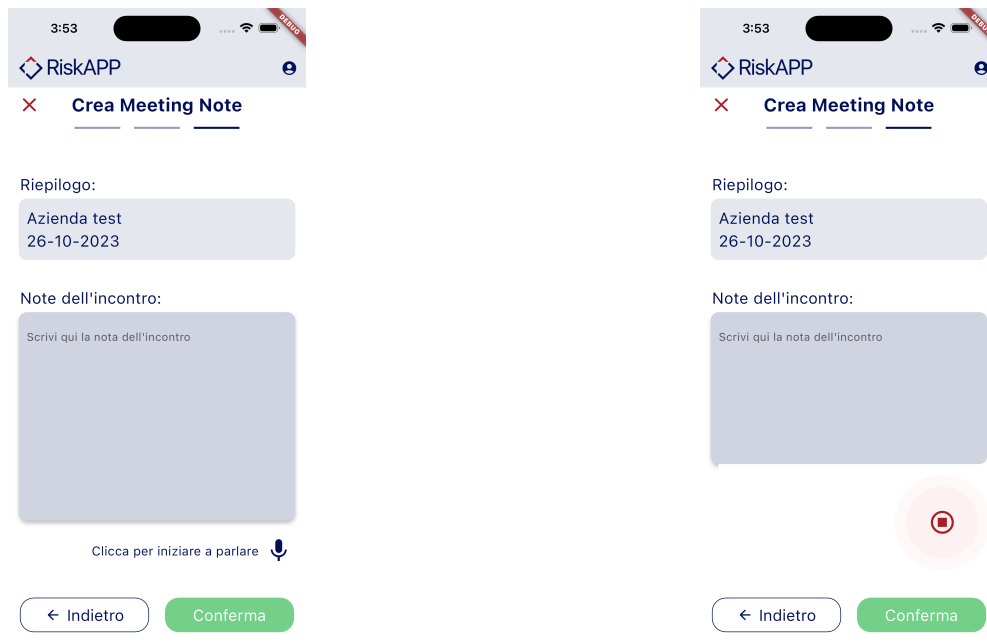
3:53

DEBUG

RiskAPP

Crea Meeting Note

Riepilogo:

Azienda test
26-10-2023

Note dell'incontro:

Scrivi qui la nota dell'incontro

Clicca per iniziare a parlare

Indietro

Conferma

3:53

DEBUG

RiskAPP

Crea Meeting Note

Riepilogo:

Azienda test
26-10-2023

Note dell'incontro:

Scrivi qui la nota dell'incontro

Indietro

Conferma